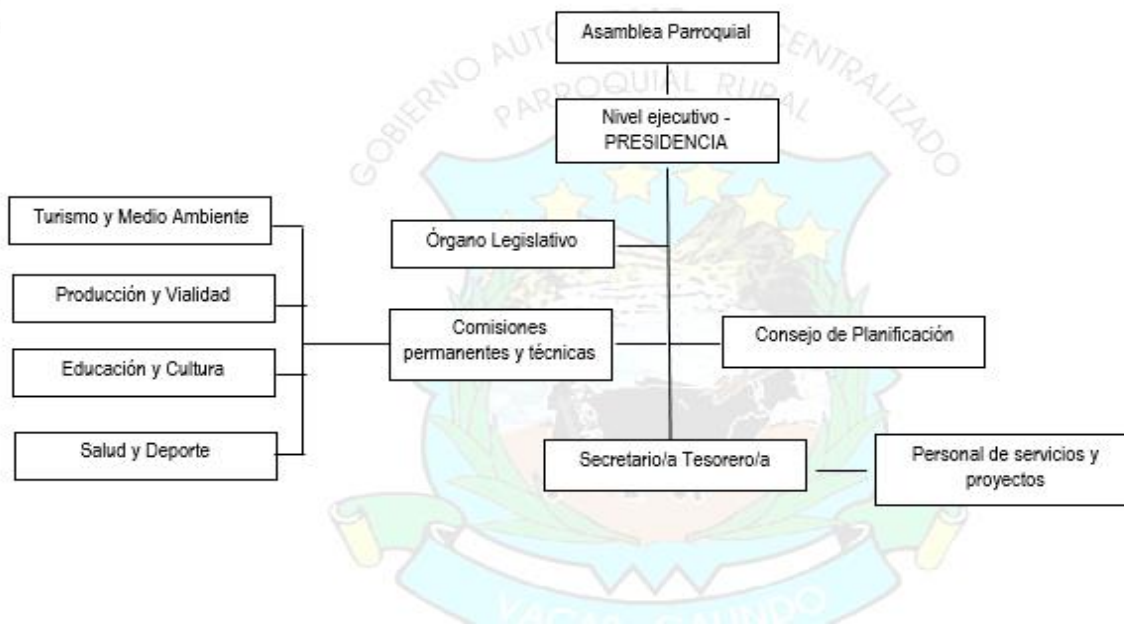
GOBIERNO AUTÓ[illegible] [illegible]CENTRALIZADO
PARROQUIAL RURAL

Asamblea Parroquial

Nivel ejecutivo - PRESIDENCIA

Turismo y Medio Ambiente

Órgano Legislativo

Producción y Vialidad

Comisiones permanentes y técnicas

Consejo de Planificación

Educación y Cultura

Salud y Deporte

Secretario/a Tesorero/a

Personal de servicios y proyectos

YACU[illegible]NDO